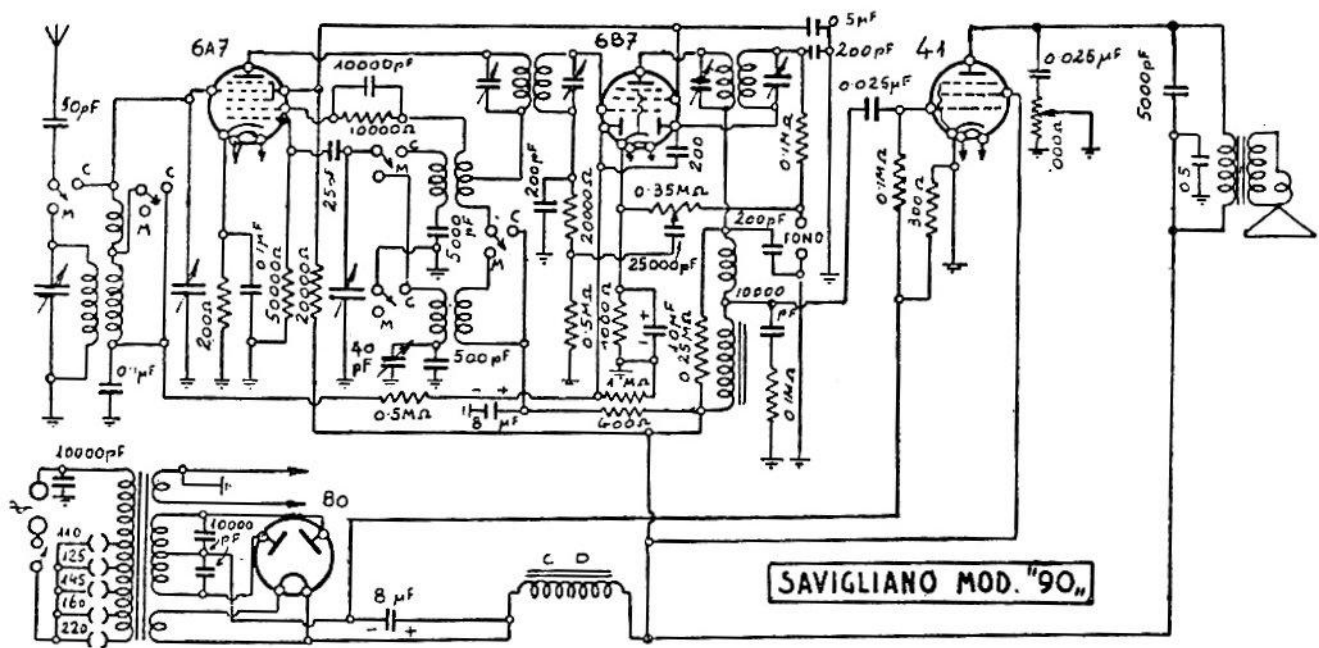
6A7
50pF
C
M
M
C
10000pF
10000Ω
25
C
M
C
M
5000 pF
200Ω
0.1μF
50000Ω
20000Ω
40 pF
500pF
0.1μF
0.5MΩ
8 μF
600Ω
6B7
200 pF
20000Ω
0.5MΩ
1000Ω
10 μF
1 MΩ
0.25MΩ
200
0.35MΩ
25000pF
200pF
FONO
10000 pF
0.1MΩ
0.1MΩ
0.5μF
200pF
0.025μF
41
0.1MΩ
300Ω
0.025μF
1MΩ
000Ω
5000pF
0.5
10000pF
110
125
145
160
220
10000 pF
80
8 μF
C D
SAVIGLIANO MOD. "90"